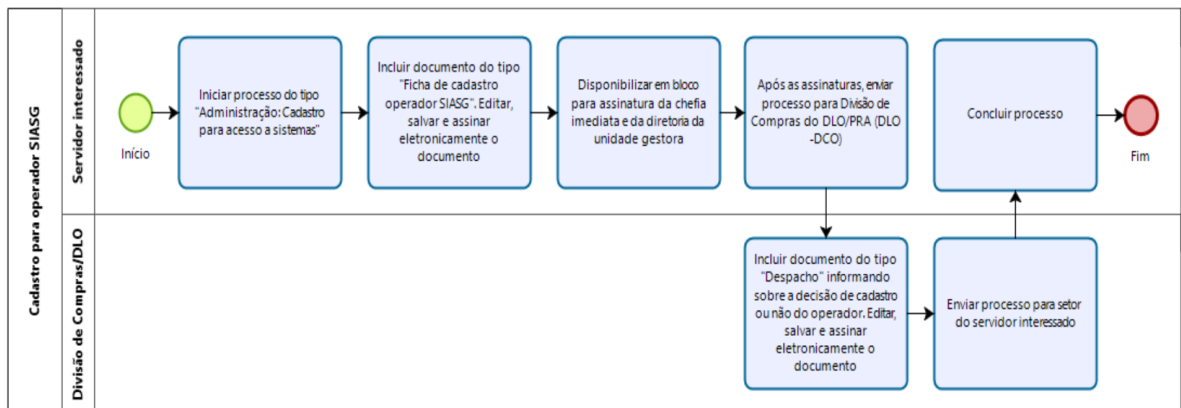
Cadastro para operador SIASG

Servidor interessado

Início

Iniciar processo do tipo "Administração: Cadastro para acesso a sistemas"

Incluir documento do tipo "Ficha de cadastro operador SIASG". Editar, salvar e assinar eletronicamente o documento

Disponibilizar em bloco para assinatura da chefia imediata e da diretoria da unidade gestora

Após as assinaturas, enviar processo para Divisão de Compras do DLO/PRA (DLO-DCO)

Concluir processo

Fim

Divisão de Compras/DLO

Incluir documento do tipo "Despacho" informando sobre a decisão de cadastro ou não do operador. Editar, salvar e assinar eletronicamente o documento

Enviar processo para setor do servidor interessado